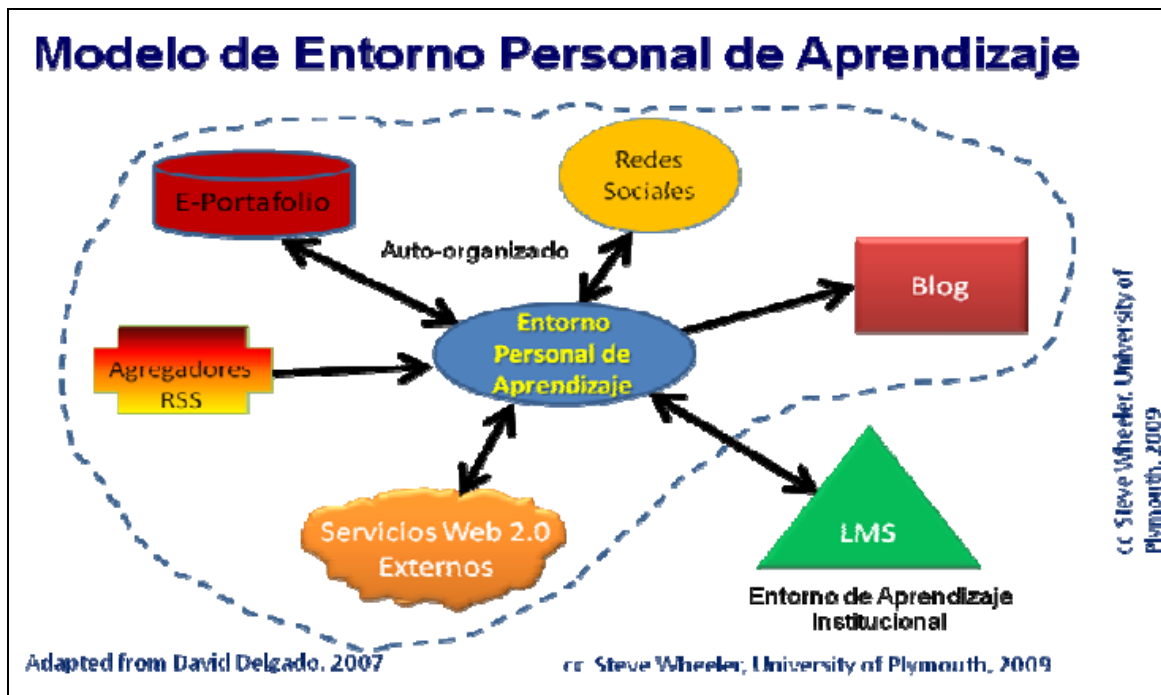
Modelo de Entorno Personal de Aprendizaje

E-Portafolio

Redes Sociales

Auto-organizado

Blog

Agregadores RSS

Entorno Personal de Aprendizaje

Servicios Web 2.0 Externos

LMS

Entorno de Aprendizaje Institucional

cc Steve Wheeler, University of Plymouth, 2009

Adapted from David Delgado, 2007

cc Steve Wheeler, University of Plymouth, 2009